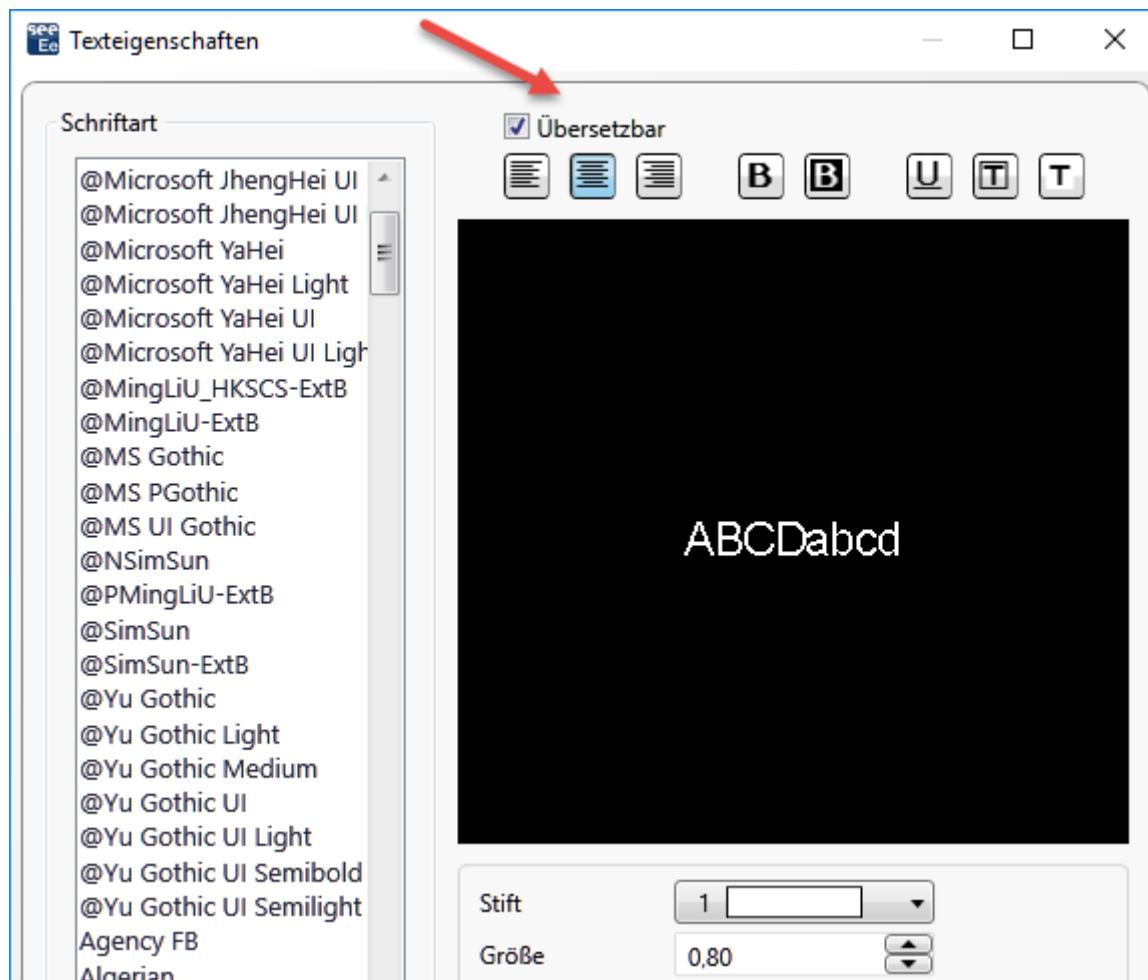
Texteigenschaften

Schriftart

@Microsoft JhengHei UI
@Microsoft JhengHei UI
@Microsoft YaHei
@Microsoft YaHei Light
@Microsoft YaHei UI
@Microsoft YaHei UI Ligh
@MingLiU_HKSCS-ExtB
@MingLiU-ExtB
@MS Gothic
@MS PGothic
@MS UI Gothic
@NSimSun
@PMingLiU-ExtB
@SimSun
@SimSun-ExtB
@Yu Gothic
@Yu Gothic Light
@Yu Gothic Medium
@Yu Gothic UI
@Yu Gothic UI Light
@Yu Gothic UI Semibold
@Yu Gothic UI Semilight
Agency FB
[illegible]

Übersetzbar

B B U T T

ABCDabcd

Stift 1
Größe 0,80